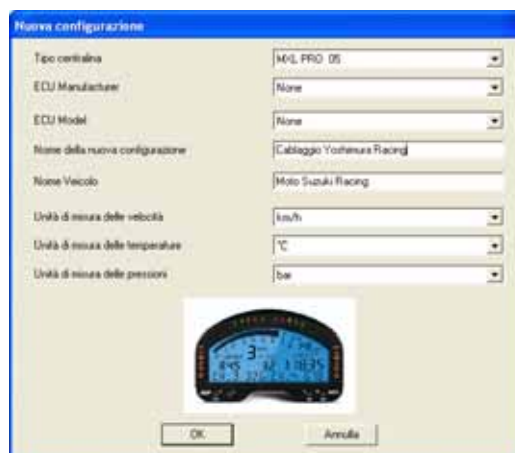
Nuova configurazione

Tipo centralina | MXL PRO 05

ECU Manufacturer | None

ECU Model | None

Nome della nuova configurazione | Cablaggio Yoshimura Racing

Nome Veicolo | Moto Suzuki Racing

Unità di misura delle velocità | km/h

Unità di misura delle temperature | °C

Unità di misura delle pressioni | bar

3

OK

Annulla